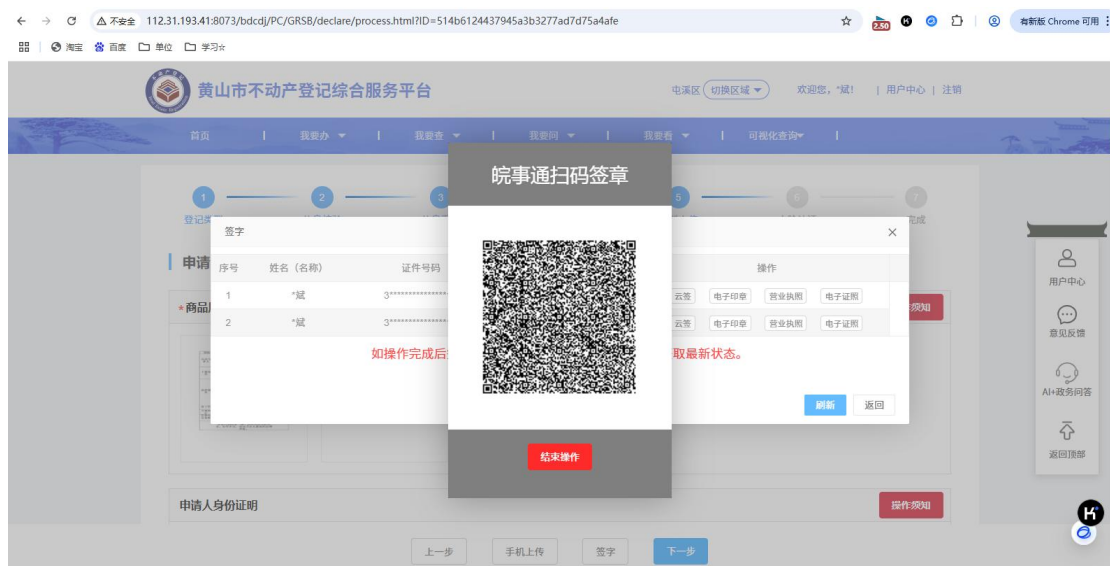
← → C ⚠ 不安全 112.31.193.41:8073/bdcdj/PC/GRSB/declare/process.html?ID=514b6124437945a3b3277ad7d75a4afe

有新版 Chrome 可用

淘宝 百度 单位 学习☆

黄山市不动产登记综合服务平台

屯溪区 切换区域 欢迎您，*斌！ | 用户中心 | 注销

首页 | 我要办 | 我要查 | 我要问 | 我要看 | 可视化查询 |

1 2 3 5 6 7

登记类 完成

签字 ×

| 序号 | 姓名（名称） | 证件号码 | 操作 |
|---|---|---|---|
| 1 | *斌 | 3************** | 云签 电子印章 营业执照 电子证照 |
| 2 | *斌 | 3************** | 云签 电子印章 营业执照 电子证照 |

如操作完成后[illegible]取最新状态。

刷新 返回

申请

*商品

操作须知

皖事通扫码签章

结束操作

申请人身份证明

操作须知

上一步 手机上传 签字 下一步

用户中心

意见反馈

AI+政务问答

返回顶部